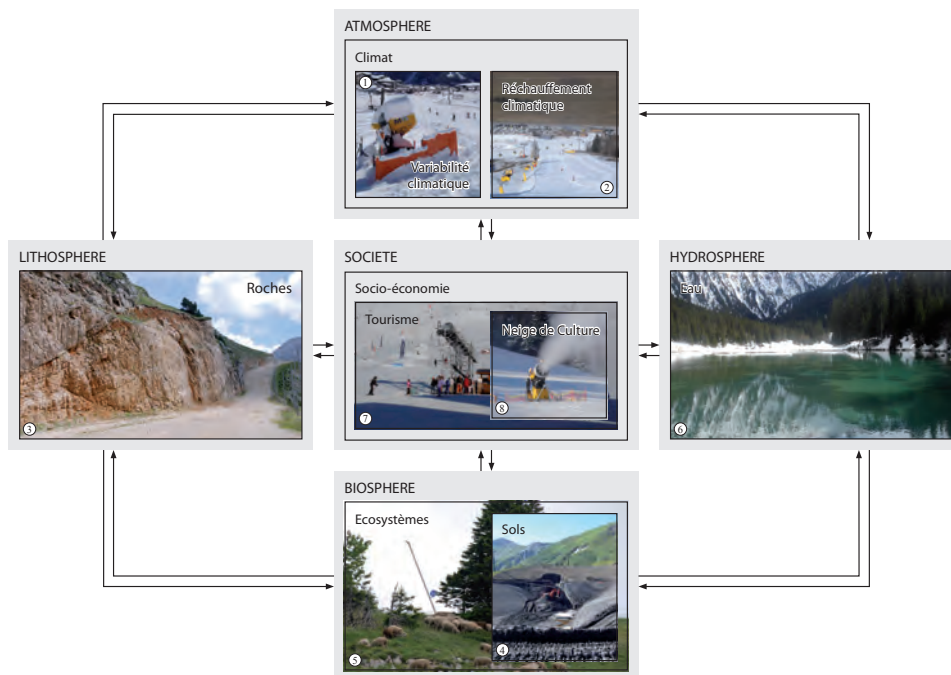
ATMOSPHERE

Climat

1 Variabilité climatique

Réchauffement climatique 2

LITHOSPHERE

Roches

3

SOCIETE

Socio-économie

Tourisme

Neige de Culture

7

8

HYDROSPHERE

Eau

6

BIOSPHERE

Ecosystèmes

Sols

5

4